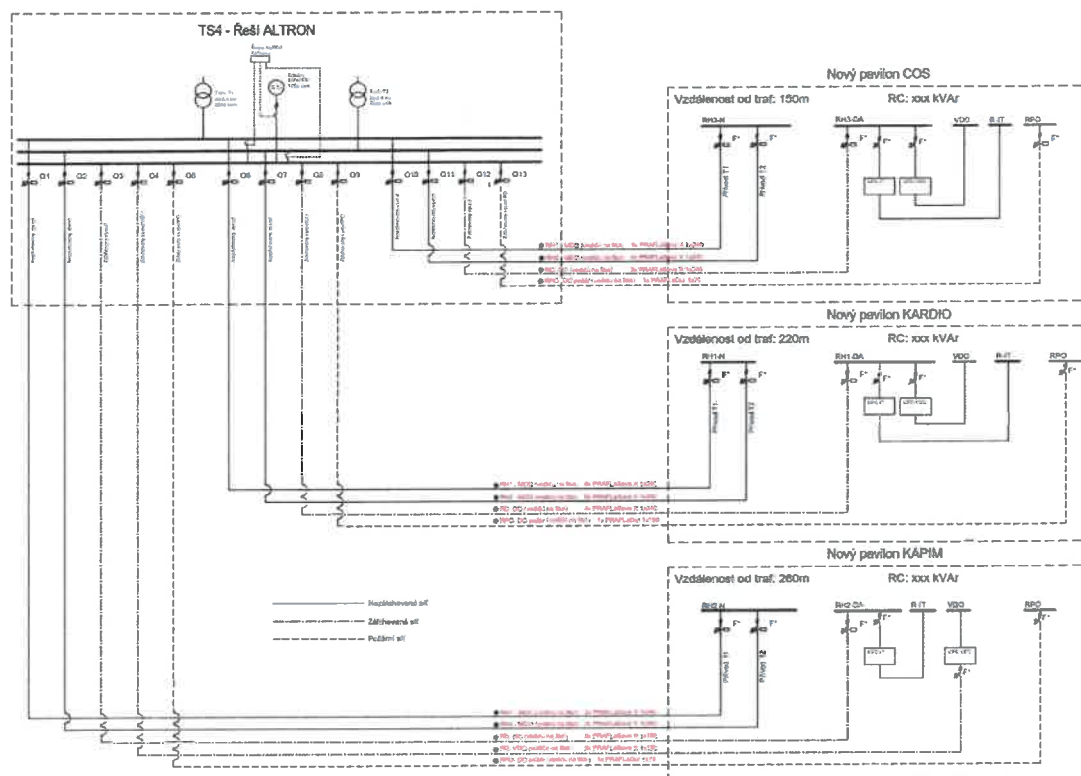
TS4 - Řeší ALTRON

Q1 Q2 Q3 Q4 Q5 Q6 Q7 Q8 Q9 Q10 Q11 Q12 Q13

Nový pavilon COS

Vzdálenost od traf: 150m

RC: xxx kVAr

RH3-N

RH3-ZA

VDO

R-IT

RPO

Přívod T1

Přívod T2

Nový pavilon KARDIO

Vzdálenost od traf: 220m

RC: xxx kVAr

RH1-N

RH1-ZA

VDO

R-IT

RPO

Přívod T1

Přívod T2

Nový pavilon KAPIM

Vzdálenost od traf: 260m

RC: xxx kVAr

RH2-N

RH2-ZA

R-IT

VDO

RPO

Přívod T1

Přívod T2

Nezálohovaná síť

Zálohovaná síť

Požární síť